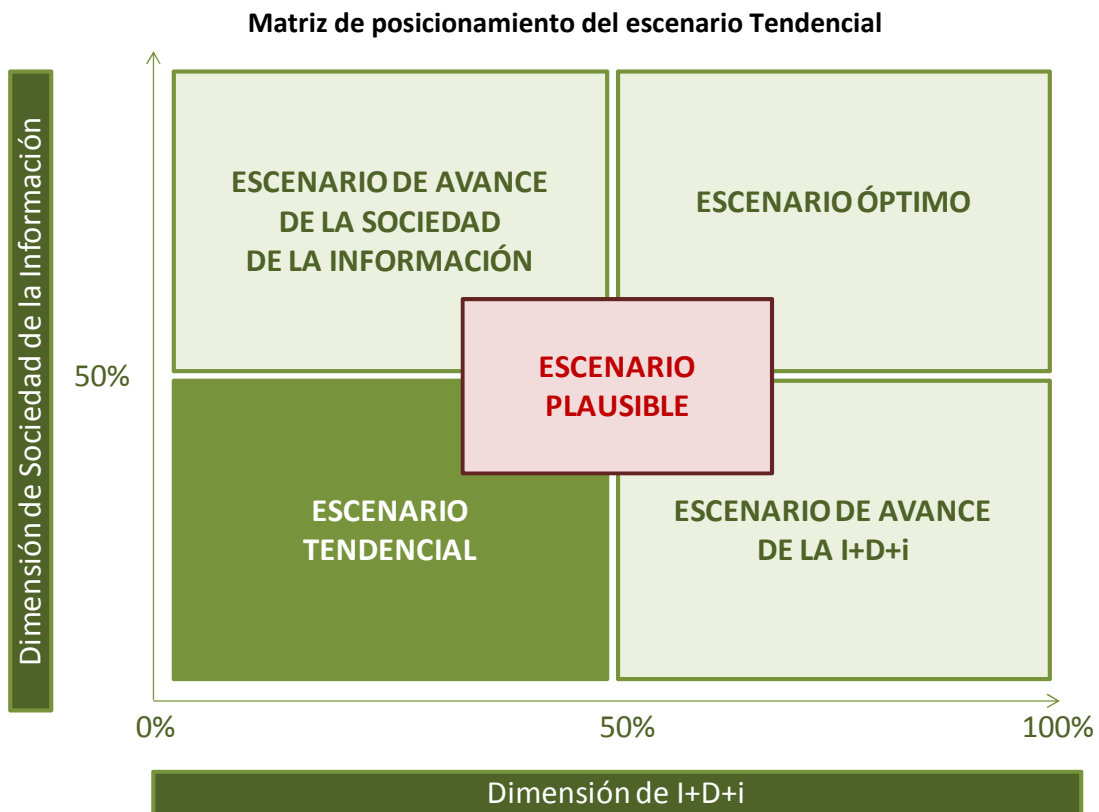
Matriz de posicionamiento del escenario Tendencial

Dimensión de Sociedad de la Información

ESCENARIO DE AVANCE DE LA SOCIEDAD DE LA INFORMACIÓN

ESCENARIO ÓPTIMO

50%

ESCENARIO PLAUSIBLE

ESCENARIO TENDENCIAL

ESCENARIO DE AVANCE DE LA I+D+i

0%

50%

100%

Dimensión de I+D+i